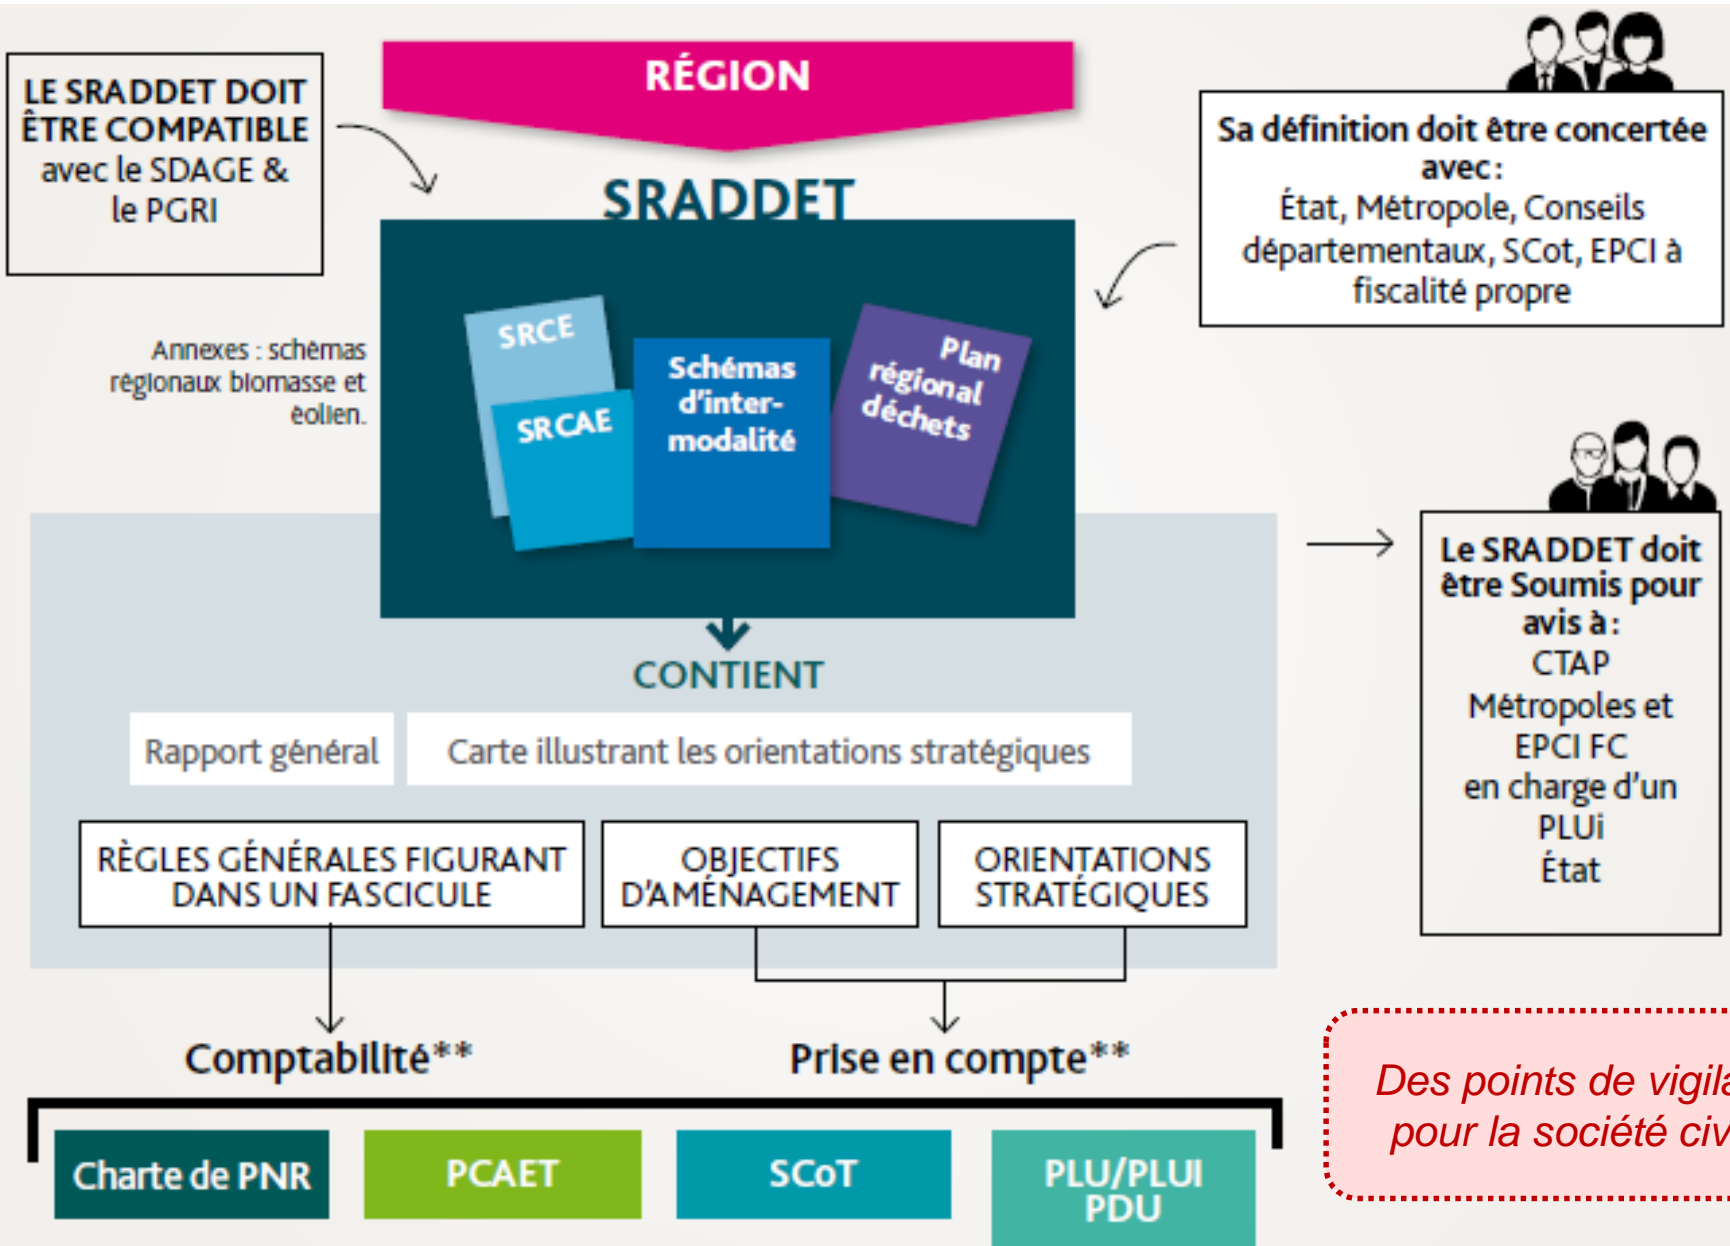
LE SRADDET DOIT ÊTRE COMPATIBLE avec le SDAGE & le PGRI

RÉGION

SRADDET

Sa définition doit être concertée avec : État, Métropole, Conseils départementaux, SCot, EPCI à fiscalité propre

Annexes : schémas régionaux biomasse et éolien.

SRCE

SRCAE

Schémas d'inter-modalité

Plan régional déchets

CONTIENT

Le SRADDET doit être Soumis pour avis à : CTAP Métropoles et EPCI FC en charge d'un PLUi État

| Rapport général | Carte illustrant les orientations stratégiques |
|---|---|

| RÈGLES GÉNÉRALES FIGURANT DANS UN FASCICULE | OBJECTIFS D'AMÉNAGEMENT | ORIENTATIONS STRATÉGIQUES |
|---|---|---|

Comptabilité**

Prise en compte**

Des points de vigila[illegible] pour la société civ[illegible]

| Charte de PNR | PCAET | SCoT | PLU/PLUI PDU |
|---|---|---|---|